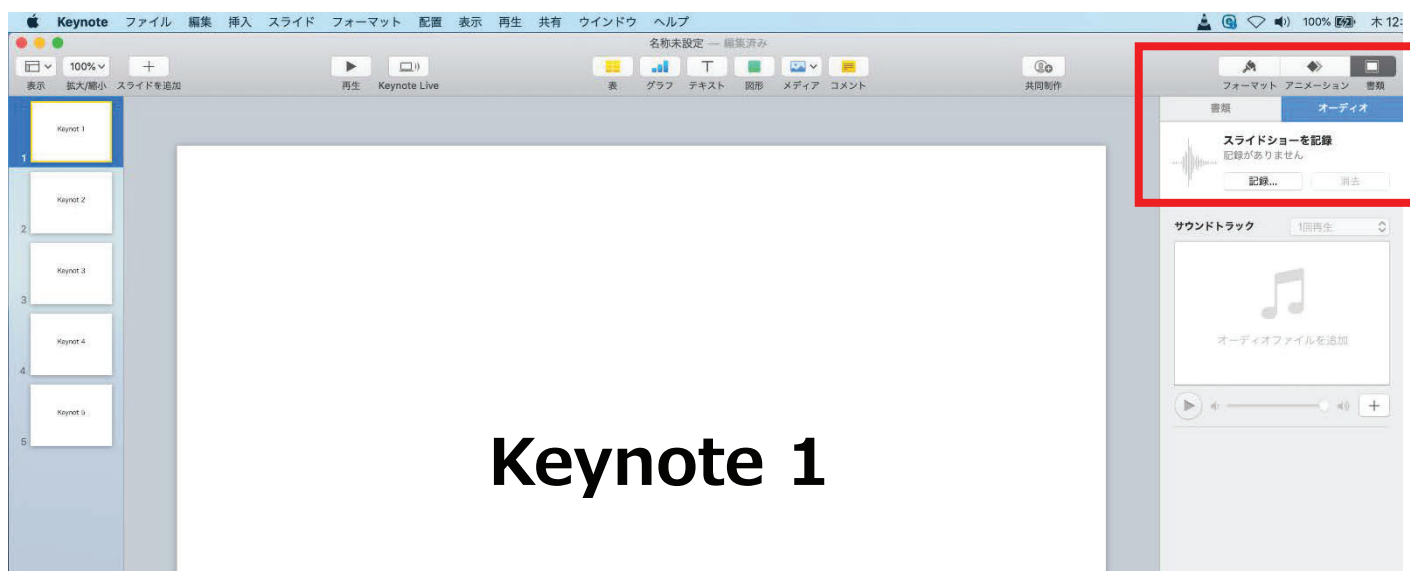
Keynote ファイル 編集 挿入 スライド フォーマット 配置 表示 再生 共有 ウインドウ ヘルプ

100% 木 12:

名称未設定 — 編集済み

100%

表示 拡大/縮小 スライドを追加

再生 Keynote Live

表 グラフ テキスト 図形 メディア コメント

共同制作

フォーマット アニメーション 書類

書類 オーディオ

スライドショーを記録
記録がありません

記録... 消去

サウンドトラック 1回再生

オーディオファイルを追加

+

1 Keynote 1
2 Keynote 2
3 Keynote 3
4 Keynote 4
5 Keynote 5

Keynote 1